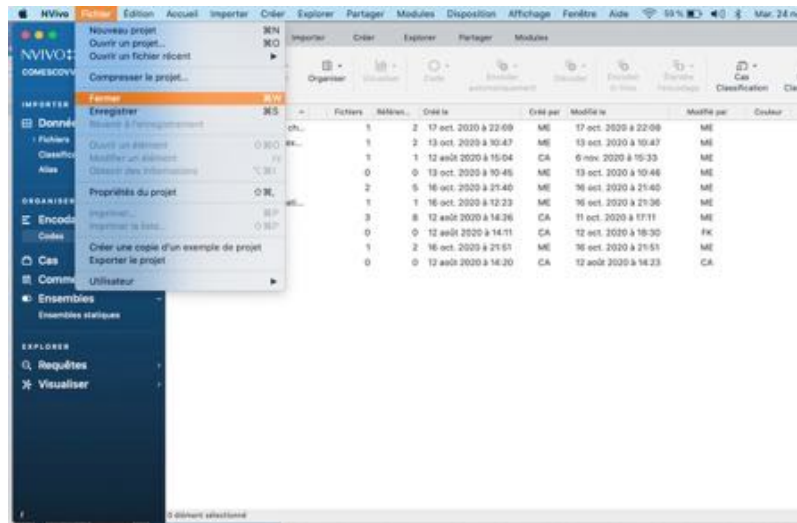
NVivo Fichier Édition Accueil Importer Créer Explorer Partager Modules Disposition Affichage Fenêtre Aide 59 % Mar. 24 n

Nouveau projet ⌘N
Ouvrir un projet... ⌘O
Ouvrir un fichier récent ▸
Compresser le projet...
Fermer ⌘W
Enregistrer ⌘S
Revenir à l'enregistrement
Ouvrir un élément
Modifier un élément
Obtenir des informations
Propriétés du projet
Importer...
Imprimer la liste...
Créer une copie d'un exemple de projet
Exporter le projet
Utilisateur ▸

NVIVO
COMESCOVI
IMPORTER
Données
Fichiers
Classifications
Alias
ORGANISER
Encodage
Codes
Cas
Commentaires
Ensembles
Ensembles statiques
EXPLORER
Requêtes
Visualiser

Importer Créer Explorer Partager Modules
Organiser Visualiser Code Encoder automatiquement Désencoder Encoder in Vivo Élément Fenêtre Cas Classification

| | Fichiers | Référen... | Créé le | Créé par | Modifié le | Modifié par | Couleur |
|---|---|---|---|---|---|---|---|
| ch... | 1 | 2 | 17 oct. 2020 à 22:09 | ME | 17 oct. 2020 à 22:09 | ME | |
| es... | 1 | 2 | 13 oct. 2020 à 10:47 | ME | 13 oct. 2020 à 10:47 | ME | |
| | 1 | 1 | 12 août 2020 à 15:04 | CA | 6 nov. 2020 à 15:33 | ME | |
| | 0 | 0 | 13 oct. 2020 à 10:45 | ME | 13 oct. 2020 à 10:46 | ME | |
| | 2 | 5 | 16 oct. 2020 à 21:40 | ME | 16 oct. 2020 à 21:40 | ME | |
| eli... | 1 | 1 | 16 oct. 2020 à 12:23 | ME | 16 oct. 2020 à 21:36 | ME | |
| | 3 | 8 | 12 août 2020 à 14:26 | CA | 11 oct. 2020 à 17:11 | ME | |
| | 0 | 0 | 12 août 2020 à 14:11 | CA | 12 oct. 2020 à 16:30 | FK | |
| | 1 | 2 | 16 oct. 2020 à 21:51 | ME | 16 oct. 2020 à 21:51 | ME | |
| | 0 | 0 | 12 août 2020 à 14:20 | CA | 12 août 2020 à 14:23 | CA | |

0 élément sélectionné